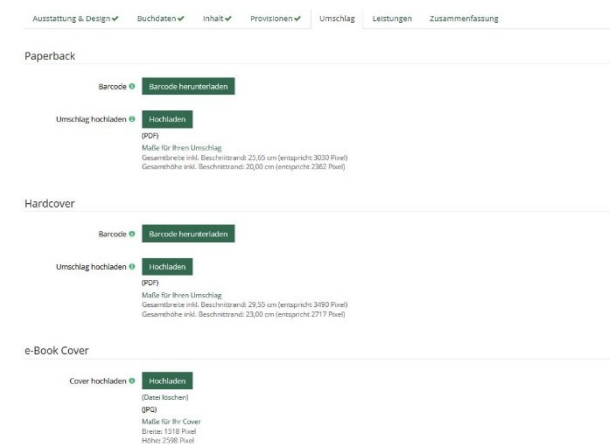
Ausstattung & Design ✔ Buchdaten ✔ Inhalt ✔ Provisionen ✔ Umschlag Leistungen Zusammenfassung

Paperback

Barcode Barcode herunterladen

Umschlag hochladen Hochladen

(PDF)
Maße für Ihren Umschlag
Gesamtbreite inkl. Beschnittrand: 25,65 cm (entspricht 3030 Pixel)
Gesamthöhe inkl. Beschnittrand: 20,00 cm (entspricht 2362 Pixel)

Hardcover

Barcode Barcode herunterladen

Umschlag hochladen Hochladen

(PDF)
Maße für Ihren Umschlag
Gesamtbreite inkl. Beschnittrand: 29,55 cm (entspricht 3490 Pixel)
Gesamthöhe inkl. Beschnittrand: 23,00 cm (entspricht 2717 Pixel)

e-Book Cover

Cover hochladen Hochladen

(Datei löschen)
(JPG)
Maße für Ihr Cover
Breite: 1318 Pixel
Höhe: 2598 Pixel